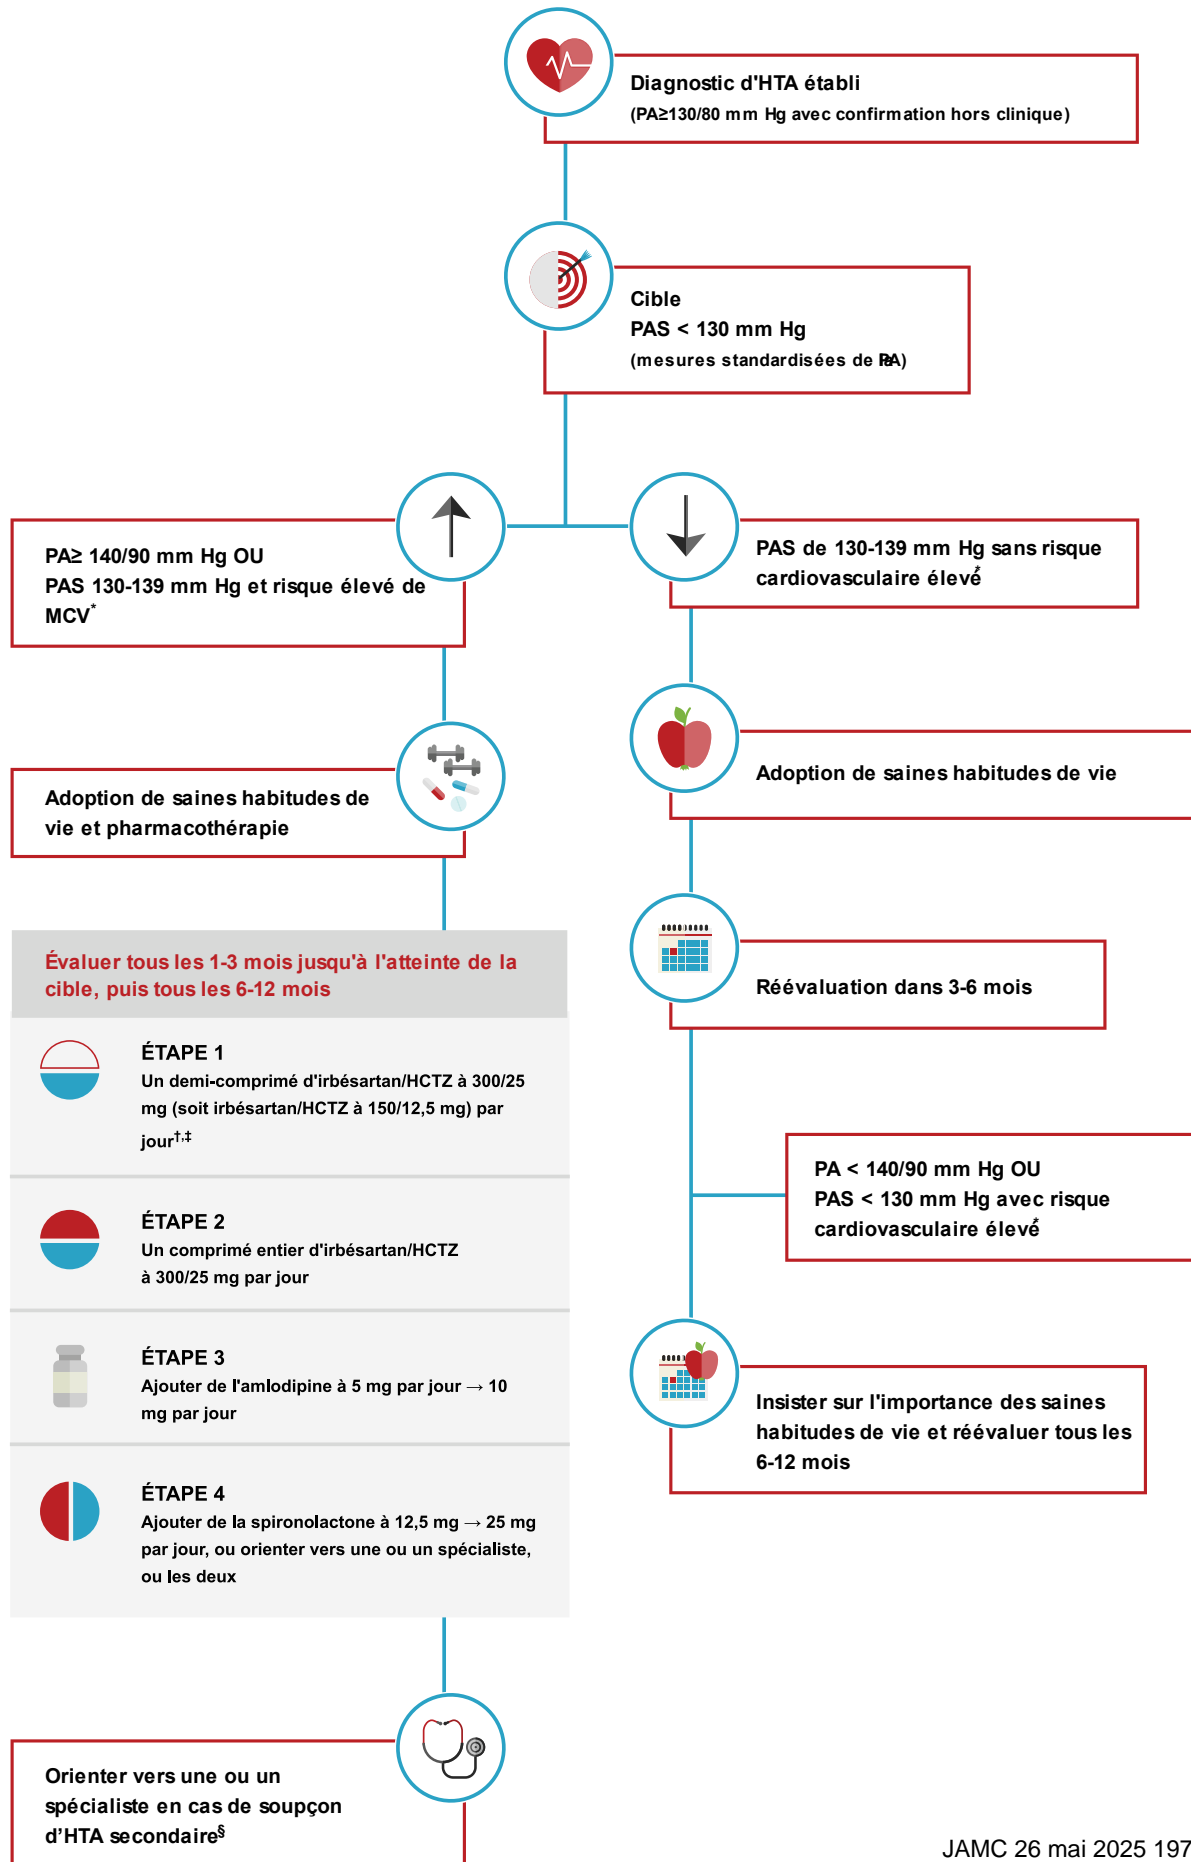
Diagnostic d'HTA établi
(PA≥130/80 mm Hg avec confirmation hors clinique)

Cible
PAS < 130 mm Hg
(mesures standardisées de PA)

PA≥ 140/90 mm Hg OU
PAS 130-139 mm Hg et risque élevé de MCV*

PAS de 130-139 mm Hg sans risque cardiovasculaire élevé*

Adoption de saines habitudes de vie et pharmacothérapie

Adoption de saines habitudes de vie

Évaluer tous les 1-3 mois jusqu'à l'atteinte de la cible, puis tous les 6-12 mois

Réévaluation dans 3-6 mois

ÉTAPE 1
Un demi-comprimé d'irbésartan/HCTZ à 300/25 mg (soit irbésartan/HCTZ à 150/12,5 mg) par jour†,‡

ÉTAPE 2
Un comprimé entier d'irbésartan/HCTZ à 300/25 mg par jour

PA < 140/90 mm Hg OU
PAS < 130 mm Hg avec risque cardiovasculaire élevé*

ÉTAPE 3
Ajouter de l'amlodipine à 5 mg par jour → 10 mg par jour

Insister sur l'importance des saines habitudes de vie et réévaluer tous les 6-12 mois

ÉTAPE 4
Ajouter de la spironolactone à 12,5 mg → 25 mg par jour, ou orienter vers une ou un spécialiste, ou les deux

Orienter vers une ou un spécialiste en cas de soupçon d'HTA secondaire§

JAMC 26 mai 2025 197